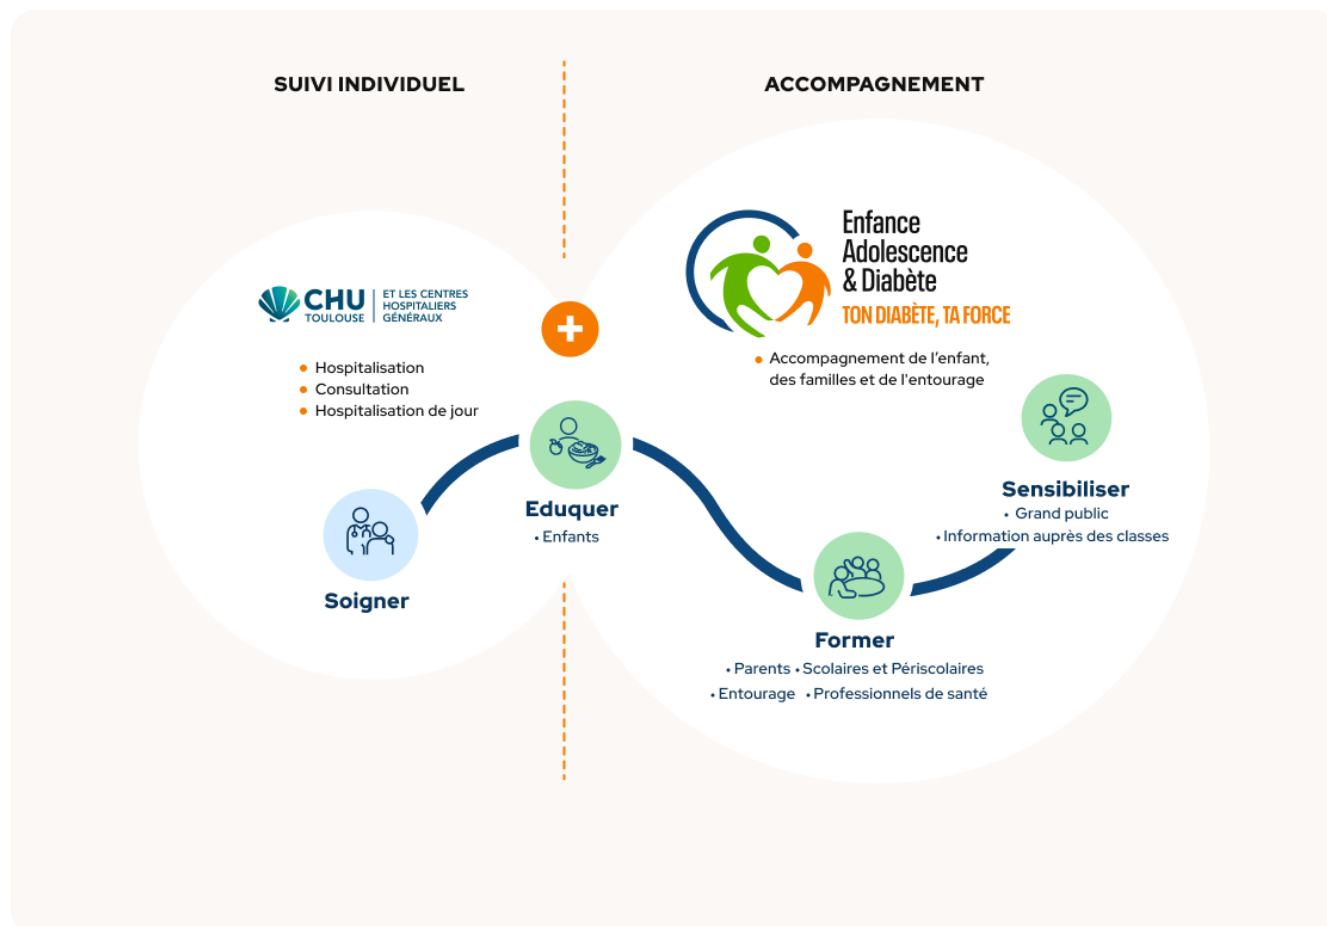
SUIVI INDIVIDUEL

ACCOMPAGNEMENT

CHU TOULOUSE ET LES CENTRES HOSPITALIERS GÉNÉRAUX

- Hospitalisation
- Consultation
- Hospitalisation de jour

Enfance Adolescence & Diabète
TON DIABÈTE, TA FORCE

- Accompagnement de l'enfant, des familles et de l'entourage

Soigner

Eduquer
• Enfants

Sensibiliser
• Grand public
• Information auprès des classes

Former
• Parents • Scolaires et Périscolaires
• Entourage • Professionnels de santé